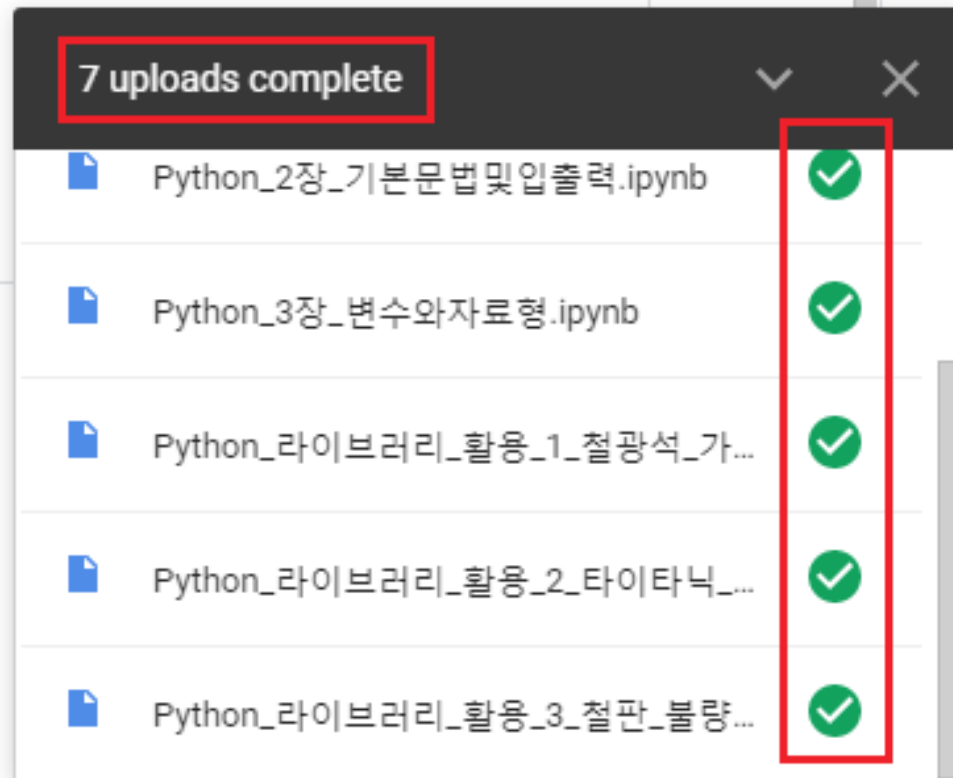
7 uploads complete

Python_2장_기본문법및입출력.ipynb

Python_3장_변수와자료형.ipynb

Python_라이브러리_활용_1_철광석_가...

Python_라이브러리_활용_2_타이타닉_...

Python_라이브러리_활용_3_철판_불량...